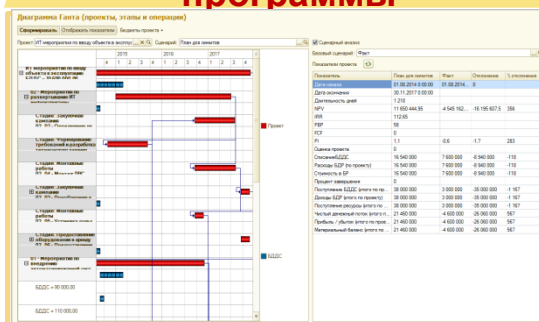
программы

Диаграмма Ганта (проекты, этапы и операции)

Сформировать Отобразить показатели Бюджеты проекта

Проект: ИТ мероприятия по вводу объекта в эксплуат... Сценарий: План для лимитов

2015 2016 2017

ИТ мероприятия по вводу объекта в эксплуатацию

01. Мероприятия по развертыванию ИТ

Стадия: закупочная кампания

Стадия: Формирование требований и разработка

Стадия: Монтажные работы

Стадия: закупочная кампания

Стадия: Монтажные работы

Стадия: предоставление оборудования в аренду

Мероприятия по внедрению

БДДС = 80 000,00

БДДС = 110 000,00

Проект

БДДС

Сценарный анализ

Базовый сценарий: Факт

Показатели проекта

| Показатель | План для лимитов | Факт | Отклонение | % отклонения |
|---|---|---|---|---|
| Дата начала | 01.08.2014 0:00:00 | 01.08.2014 0:... | 0 | |
| Дата окончания | 30.11.2017 0:00:00 | | | |
| Длительность дней | 1 218 | | | |
| NPV | 11 650 444,95 | -4 545 162,... | -16 195 607,5 | 356 |
| IRR | 112,65 | | | |
| PBP | 58 | | | |
| FCF | 0 | | | |
| PI | 1,1 | -0,6 | -1,7 | 283 |
| Оценка проекта | 0 | | | |
| Списания БДДС | 16 540 000 | 7 600 000 | -8 940 000 | -118 |
| Расходы БДР (по проекту) | 16 540 000 | 7 600 000 | -8 940 000 | -118 |
| Стоимость в БР | 16 540 000 | 7 600 000 | -8 940 000 | -118 |
| Процент завершения | 0 | | | |
| Поступление БДДС (итого по пр... | 38 000 000 | 3 000 000 | -35 000 000 | -1 167 |
| Доходы БДР (итого по проекту) | 38 000 000 | 3 000 000 | -35 000 000 | -1 167 |
| Поступление ресурсов (итого по ... | 38 000 000 | 3 000 000 | -35 000 000 | -1 167 |
| Чистый денежный поток (итого п... | 21 460 000 | -4 600 000 | -26 060 000 | 567 |
| Прибыль / убыток (итого по проекту) | 21 460 000 | -4 600 000 | -26 060 000 | 567 |
| Материальный баланс (итого по ... | 21 460 000 | -4 600 000 | -26 060 000 | 567 |